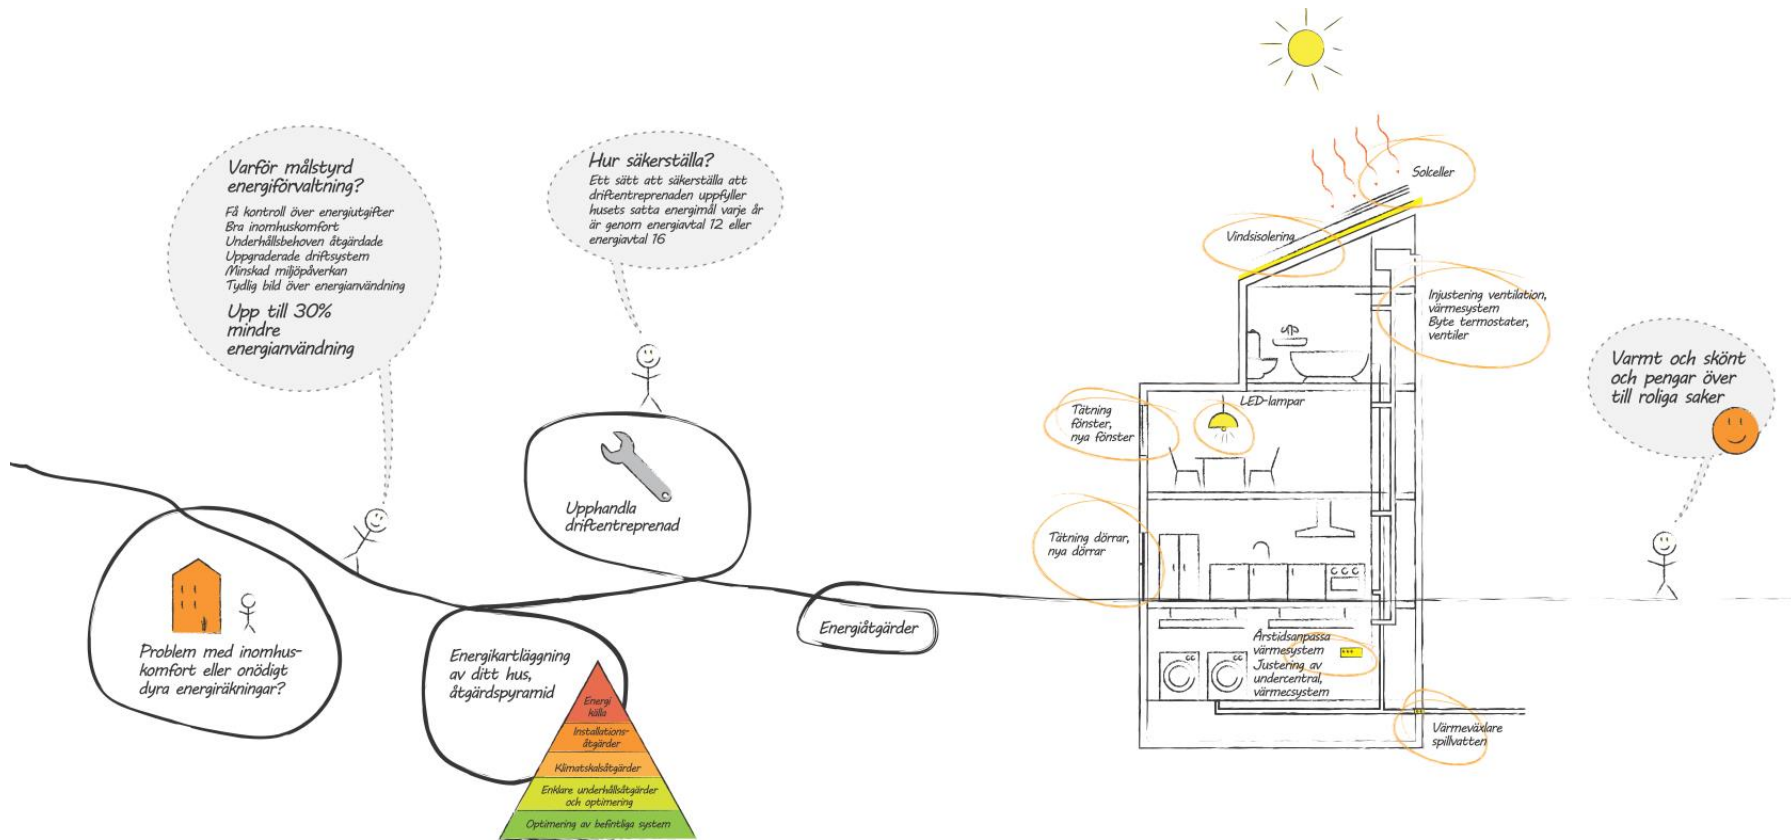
Varför målstyrd energiförvaltning?

Få kontroll över energiutgifter
Bra inomhuskomfort
Underhållsbehoven åtgärdade
Uppgraderade driftsystem
Minskad miljöpåverkan
Tydlig bild över energianvändning

Upp till 30% mindre energianvändning

Hur säkerställa?

Ett sätt att säkerställa att driftentreprenaden uppfyller husets satta energimål varje år är genom energiavtal 12 eller energiavtal 16

Upphandla driftentreprenad

Problem med inomhuskomfort eller onödigt dyra energiräkningar?

Energikartläggning av ditt hus, åtgärdspyramid

Energi källa
Installations-åtgärder
Klimatskalsåtgärder
Enklare underhållsåtgärder och optimering
Optimering av befintliga system

Energiåtgärder

Solceller
Vindsisolering
Injustering ventilation, värmesystem
Byte termostater, ventiler
Tätning fönster, nya fönster
LED-lampar
Tätning dörrar, nya dörrar
Årstidsanpassa värmesystem
Justering av undercentral, värmesystem
Värmeväxlare spillvatten

Varmt och skönt och pengar över till roliga saker